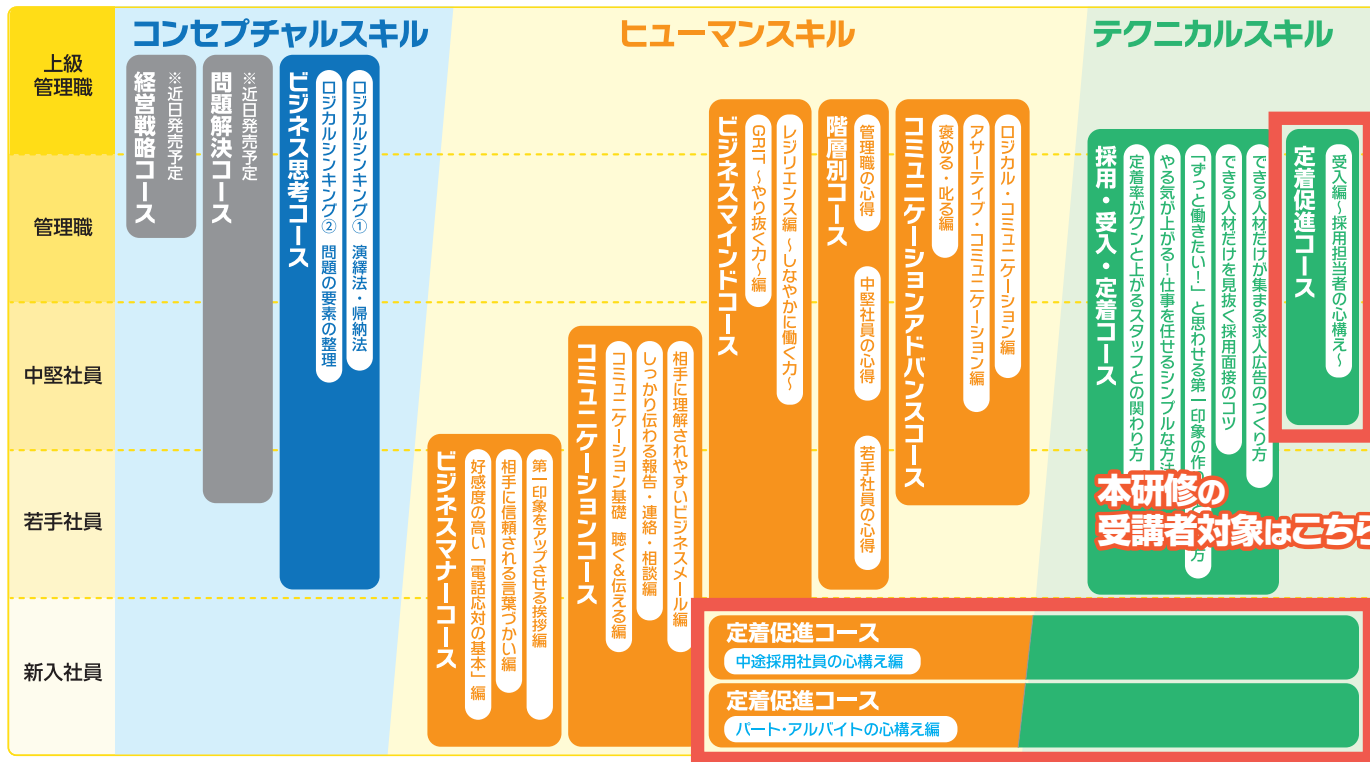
コンセプチャルスキル

ヒューマンスキル

テクニカルスキル

上級管理職

管理職

中堅社員

若手社員

新入社員

経営戦略コース
※近日発売予定

問題解決コース
※近日発売予定

ビジネス思考コース
ロジカルシンキング① 演繹法・帰納法
ロジカルシンキング② 問題の要素の整理

ビジネスマナーコース
第一印象をアップさせる挨拶編
相手に信頼される言葉づかい編
好感度の高い「電話応対の基本」編

コミュニケーションコース
相手に理解されやすいビジネスメール編
しっかり伝わる報告・連絡・相談編
コミュニケーション基礎 聴く&伝える編

ビジネスマインドコース
レジリエンス編 〜しなやかに働く力〜
GRIT 〜やり抜く力〜編

階層別コース
管理職の心得
中堅社員の心得
若手社員の心得

コミュニケーションアドバンスコース
ロジカル・コミュニケーション編
アサーティブ・コミュニケーション編
褒める・叱る編

採用・受入・定着コース
できる人材だけが集まる求人広告のつくり方
できる人材だけを見抜く採用面接のコツ
「ずっと働きたい!」と思わせる第一印象の作り方
やる気が上がる! 仕事を任せるシンプルな方法
定着率がグンと上がるスタッフとの関わり方

定着促進コース
受入編 〜採用担当者の心構え〜

本研修の受講者対象はこちら

定着促進コース
中途採用社員の心構え編

定着促進コース
パート・アルバイトの心構え編